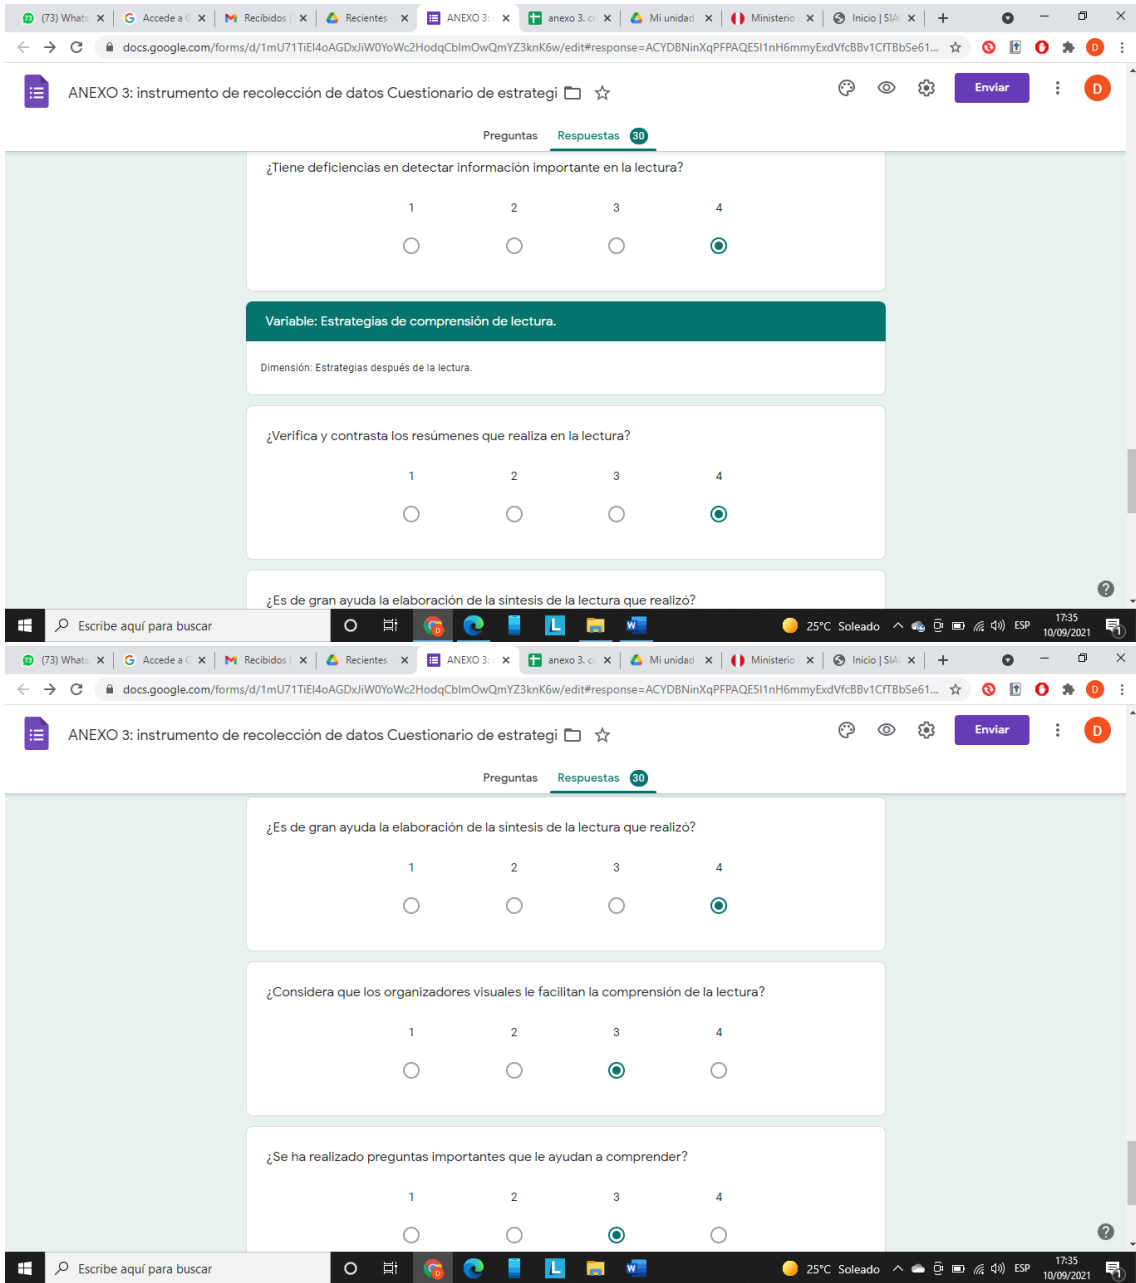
(73) Whats | Accede a | Recibidos | Recientes | ANEXO 3: | anexo 3. | Mi unidad | Ministerio | Inicio | SIA | +

docs.google.com/forms/d/1mU71TiEl4oAGDxJiW0YoWc2HodqCbImOwQmYZ3knK6w/edit#response=ACYDBNinXqPFPAQE5I1nH6mmyExdVfcBBv1CfTBbSe61...

ANEXO 3: instrumento de recolección de datos Cuestionario de estrategi

Enviar

D

Preguntas Respuestas 30

¿Tiene deficiencias en detectar información importante en la lectura?

1 2 3 4

Variable: Estrategias de comprensión de lectura.

Dimensión: Estrategias después de la lectura.

¿Verifica y contrasta los resúmenes que realiza en la lectura?

1 2 3 4

¿Es de gran ayuda la elaboración de la sintesis de la lectura que realizó?

?

Escribe aquí para buscar

25°C Soleado ESP 17:35 10/09/2021

(73) Whats | Accede a | Recibidos | Recientes | ANEXO 3: | anexo 3. | Mi unidad | Ministerio | Inicio | SIA | +

docs.google.com/forms/d/1mU71TiEl4oAGDxJiW0YoWc2HodqCbImOwQmYZ3knK6w/edit#response=ACYDBNinXqPFPAQE5I1nH6mmyExdVfcBBv1CfTBbSe61...

ANEXO 3: instrumento de recolección de datos Cuestionario de estrategi

Enviar

D

Preguntas Respuestas 30

¿Es de gran ayuda la elaboración de la sintesis de la lectura que realizó?

1 2 3 4

¿Considera que los organizadores visuales le facilitan la comprensión de la lectura?

1 2 3 4

¿Se ha realizado preguntas importantes que le ayudan a comprender?

1 2 3 4

?

Escribe aquí para buscar

25°C Soleado ESP 17:35 10/09/2021